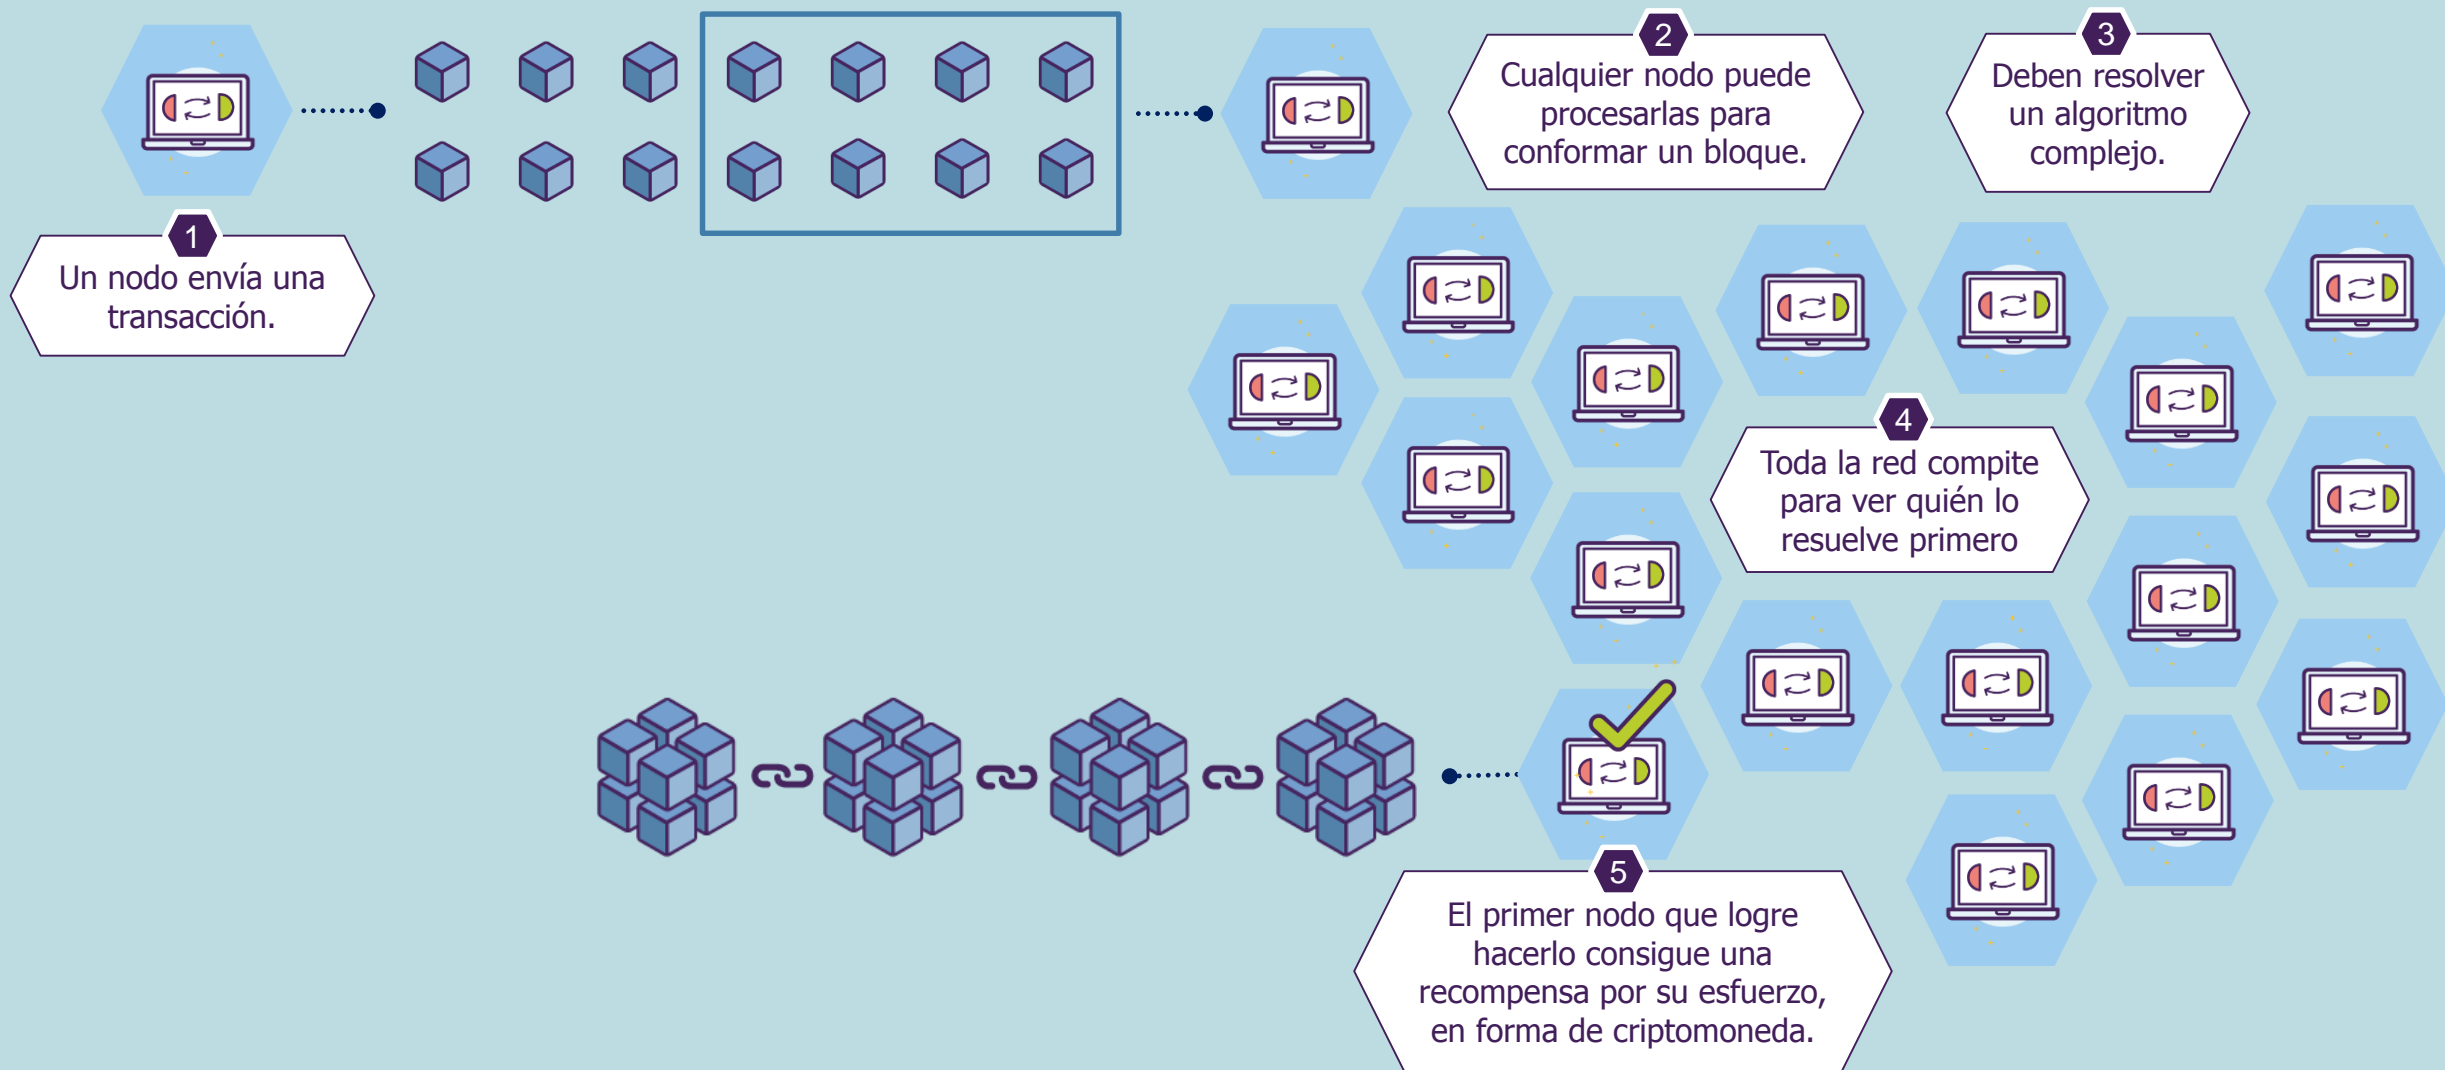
1
Un nodo envía una transacción.

2
Cualquier nodo puede procesarlas para conformar un bloque.

3
Deben resolver un algoritmo complejo.

4
Toda la red compite para ver quién lo resuelve primero

5
El primer nodo que logre hacerlo consigue una recompensa por su esfuerzo, en forma de criptomoneda.